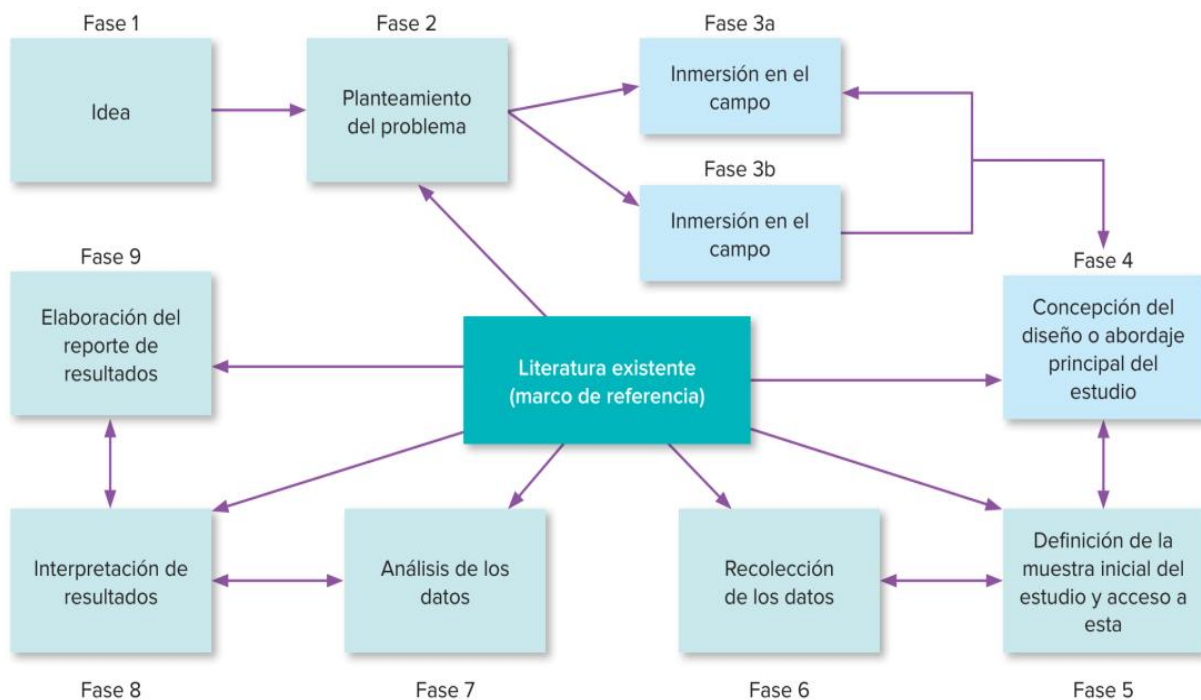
Fase 1

Idea

Fase 2

Planteamiento del problema

Fase 3a

Inmersión en el campo

Fase 3b

Inmersión en el campo

Fase 9

Elaboración del reporte de resultados

Literatura existente (marco de referencia)

Fase 4

Concepción del diseño o abordaje principal del estudio

Interpretación de resultados

Análisis de los datos

Recolección de los datos

Definición de la muestra inicial del estudio y acceso a esta

Fase 8

Fase 7

Fase 6

Fase 5